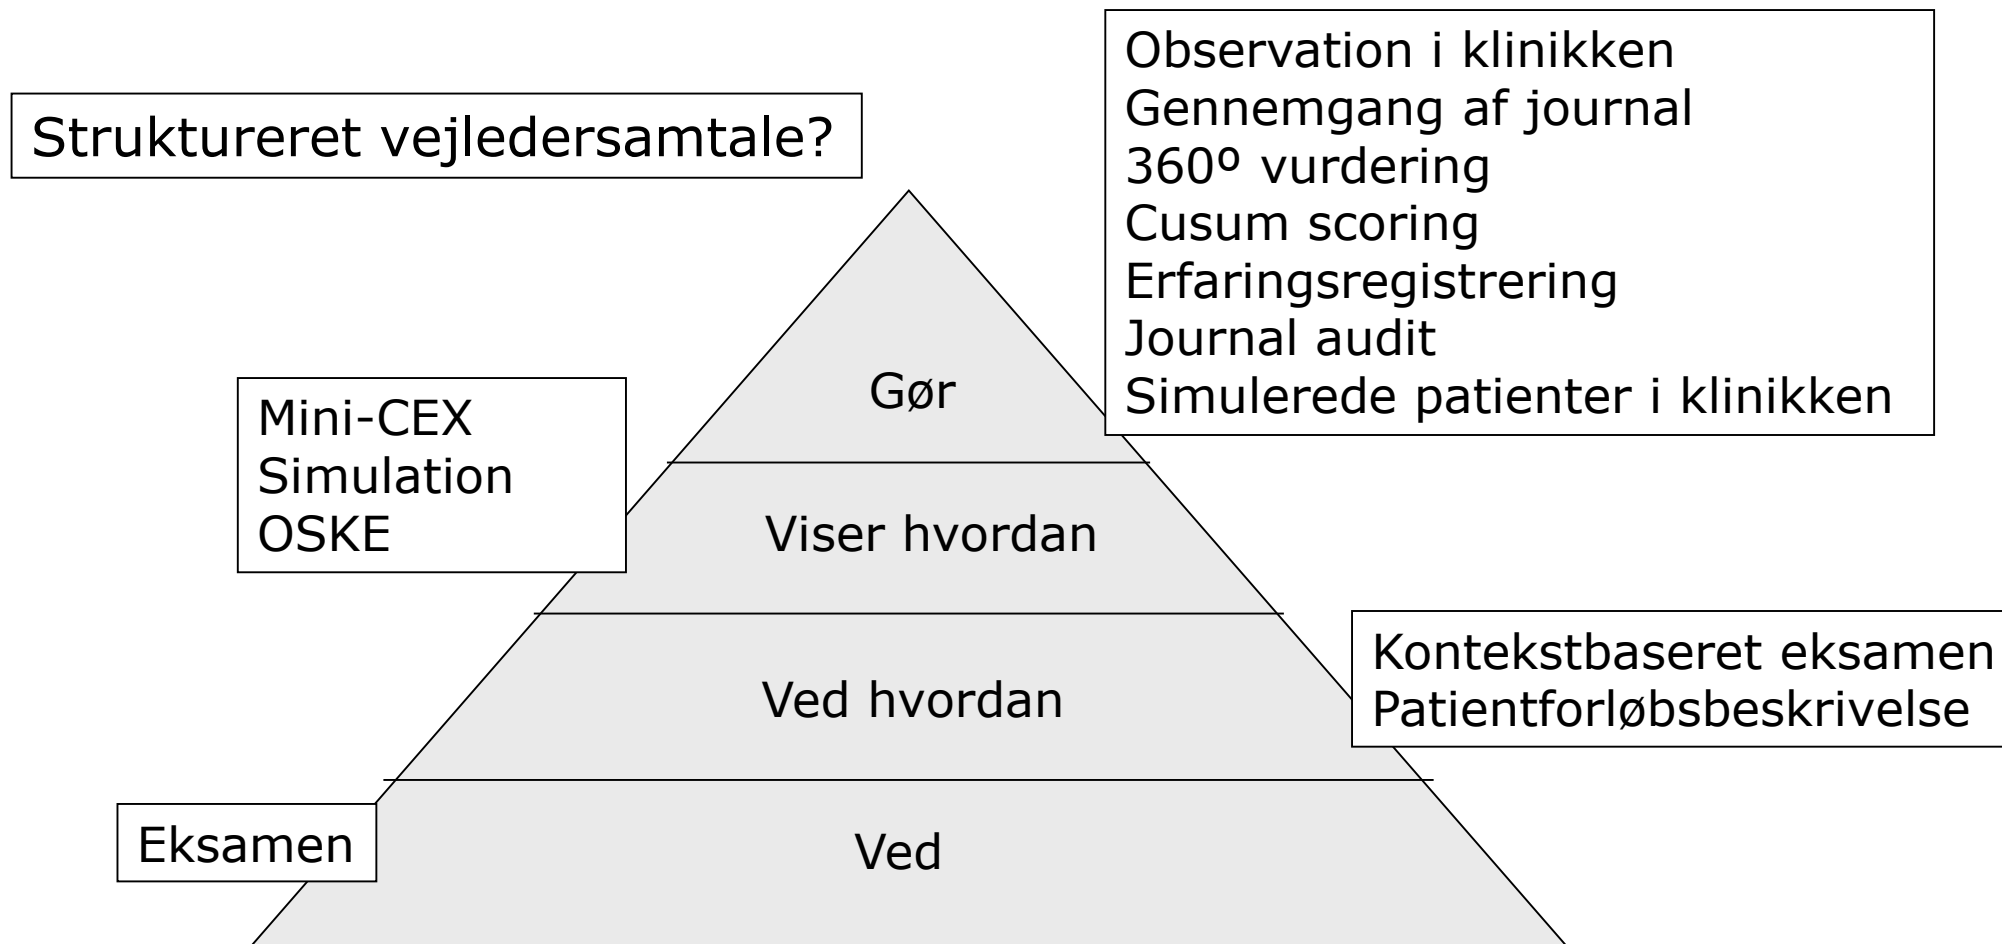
Struktureret vejledersamtale?

Observation i klinikken
Gennemgang af journal
360º vurdering
Cusum scoring
Erfaringsregistrering
Journal audit
Simulerede patienter i klinikken

Mini-CEX
Simulation
OSKE

Gør

Viser hvordan

Ved hvordan

Ved

Kontekstbaseret eksamen
Patientforløbsbeskrivelse

Eksamen